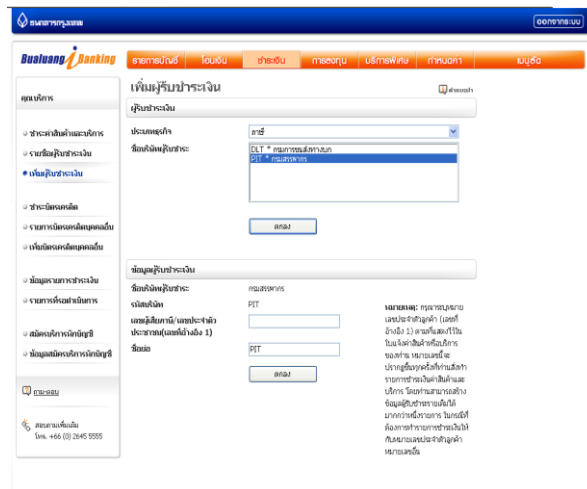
ธนาคารกรุงเทพ

ออกจากระบบ

Bualuang iBanking

ธุรกรรมบัญชี | โอนเงิน | ชำระเงิน | การลงทุน | บริการพิเศษ | กำหนดค่า | เมนูอื่น

คุณบริการ

ชำระค่าสินค้าและบริการ
รายชื่อผู้รับชำระเงิน
เพิ่มผู้รับชำระเงิน

ชำระบัตรเครดิต
รายการบัตรเครดิตบุคคลอื่น
เพิ่มบัตรเครดิตบุคคลอื่น

ข้อมูลรายการชำระเงิน
รายการที่รอดำเนินการ

สมัครบริการหักบัญชี
ข้อมูลสมัครบริการหักบัญชี

ถาม-ตอบ

สอบถามเพิ่มเติม
โทร. +66 (0) 2645 5555

เพิ่มผู้รับชำระเงิน

คำอธิบาย

ผู้รับชำระเงิน

ประเภทธุรกิจ | ภาษี

ชื่อบริษัทผู้รับชำระ | DLT * กรมการขนส่งทางบก
PIT * กรมสรรพากร

ตกลง

ข้อมูลผู้รับชำระเงิน

ชื่อบริษัทผู้รับชำระ | กรมสรรพากร

รหัสบริษัท | PIT

เลขผู้เสียภาษี/เลขประจำตัวประชาชน(เลขที่อ้างอิง 1)

ชื่อย่อ | PIT

ตกลง

หมายเหตุ: กรุณาระบุหมายเลขประจำตัวลูกค้า (เลขที่อ้างอิง 1) ตามที่แสดงไว้ในใบแจ้งค่าสินค้าหรือบริการของท่าน หมายเลขนี้จะปรากฏขึ้นทุกครั้งที่ท่านเลือกรายการชำระเงินค่าสินค้าและบริการ โดยท่านสามารถสร้างข้อมูลผู้รับชำระรายเดียวได้มากกว่าหนึ่งรายการ ในกรณีที่ต้องการทำรายการชำระเงินให้กับหมายเลขประจำตัวลูกค้าหลายเลขนั้น